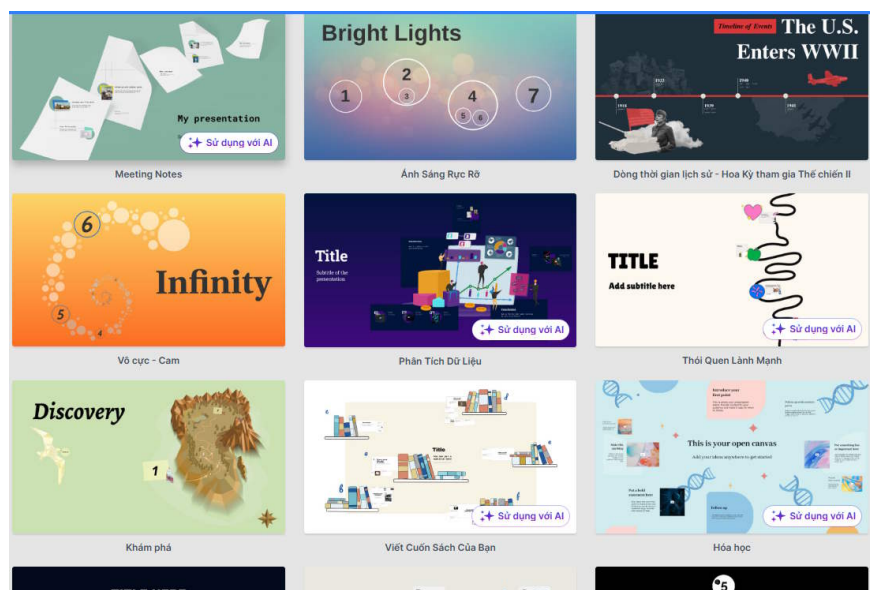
My presentation

Sử dụng với AI

Meeting Notes

Bright Lights

1 2 3 4 5 6 7

Ánh Sáng Rực Rỡ

Timeline of Events

The U.S. Enters WWII

Dòng thời gian lịch sử - Hoa Kỳ tham gia Thế chiến II

6

Infinity

5

4

Vô cực - Cam

Title

Subtitle of the presentation

Sử dụng với AI

Phân Tích Dữ Liệu

TITLE

Add subtitle here

Sử dụng với AI

Thói Quen Lành Mạnh

Discovery

1

Khám phá

Title

Sử dụng với AI

Viết Cuốn Sách Của Bạn

This is your open canvas

Sử dụng với AI

Hóa học